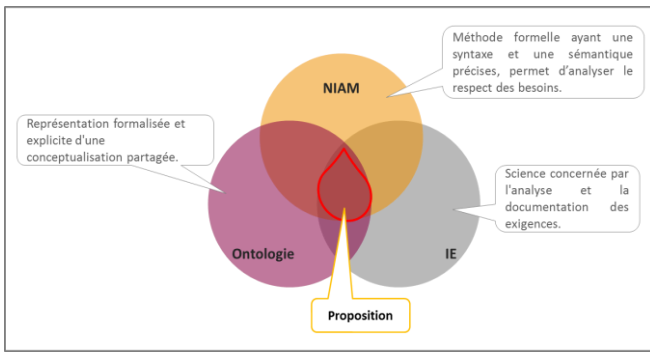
Méthode formelle ayant une syntaxe et une sémantique précises, permet d'analyser le respect des besoins.

NIAM

Représentation formalisée et explicite d'une conceptualisation partagée.

Science concernée par l'analyse et la documentation des exigences.

Ontologie

IE

Proposition